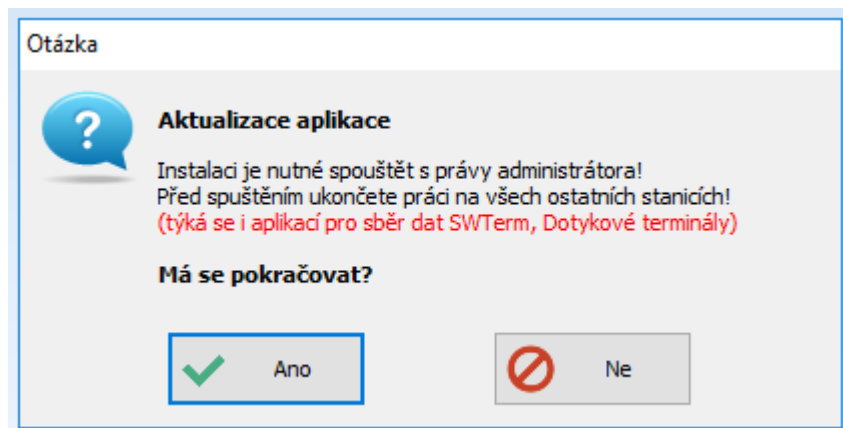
Otázka

?

Aktualizace aplikace

Instalaci je nutné spouštět s právy administrátora!
Před spuštěním ukončete práci na všech ostatních stanicích!
(týká se i aplikací pro sběr dat SWTerm, Dotykové terminály)

Má se pokračovat?

Ano

Ne